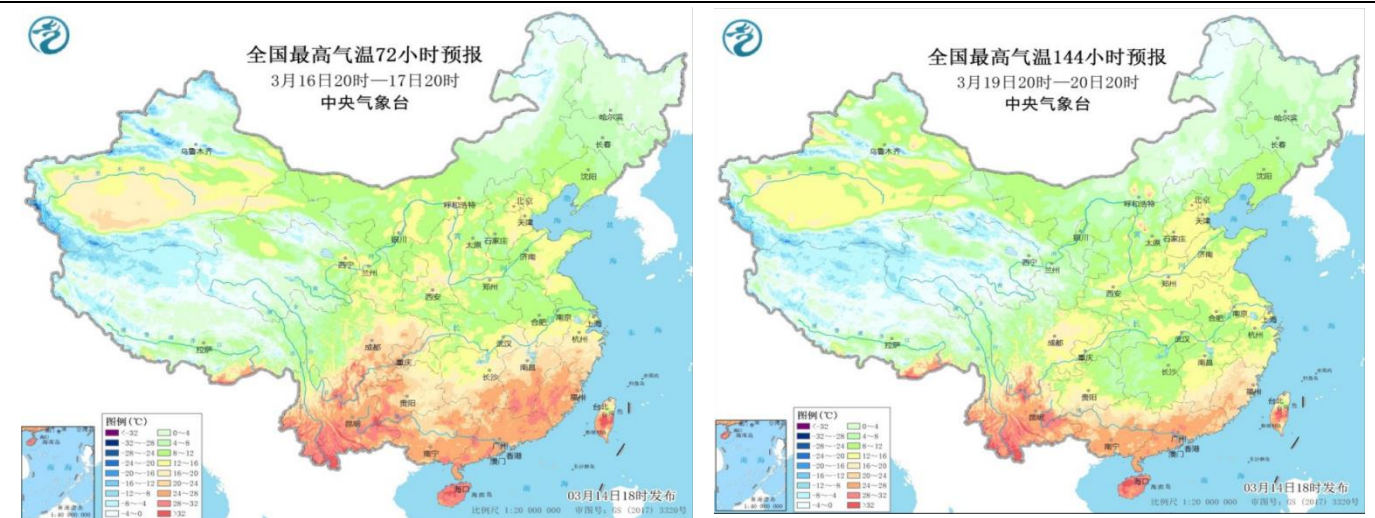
全国最高气温72小时预报
3月16日20时—17日20时
中央气象台

哈尔滨
长春
乌鲁木齐
沈阳
呼和浩特
北京
天津
银川
太原
石家庄
西宁
兰州
济南
郑州
西安
合肥
南京
上海
拉萨
成都
武汉
杭州
重庆
长沙
南昌
福州
贵阳
台北
昆明
广州
南宁
香港
澳门
海口

图例（℃）
<-32
-32～-28
-28～-24
-24～-20
-20～-16
-16～-12
-12～-8
-8～-4
-4～0
0～4
4～8
8～12
12～16
16～20
20～24
24～28
28～32
>32

比例尺 1:20 000 000
审图号：GS（2017）3320号
03月14日18时发布

全国最高气温144小时预报
3月19日20时—20日20时
中央气象台

哈尔滨
长春
乌鲁木齐
沈阳
呼和浩特
北京
天津
银川
太原
石家庄
西宁
兰州
济南
郑州
西安
合肥
南京
上海
拉萨
成都
武汉
杭州
重庆
长沙
南昌
福州
贵阳
台北
昆明
广州
南宁
香港
澳门
海口

图例（℃）
<-32
-32～-28
-28～-24
-24～-20
-20～-16
-16～-12
-12～-8
-8～-4
-4～0
0～4
4～8
8～12
12～16
16～20
20～24
24～28
28～32
>32

比例尺 1:20 000 000
审图号：GS（2017）3320号
03月14日18时发布